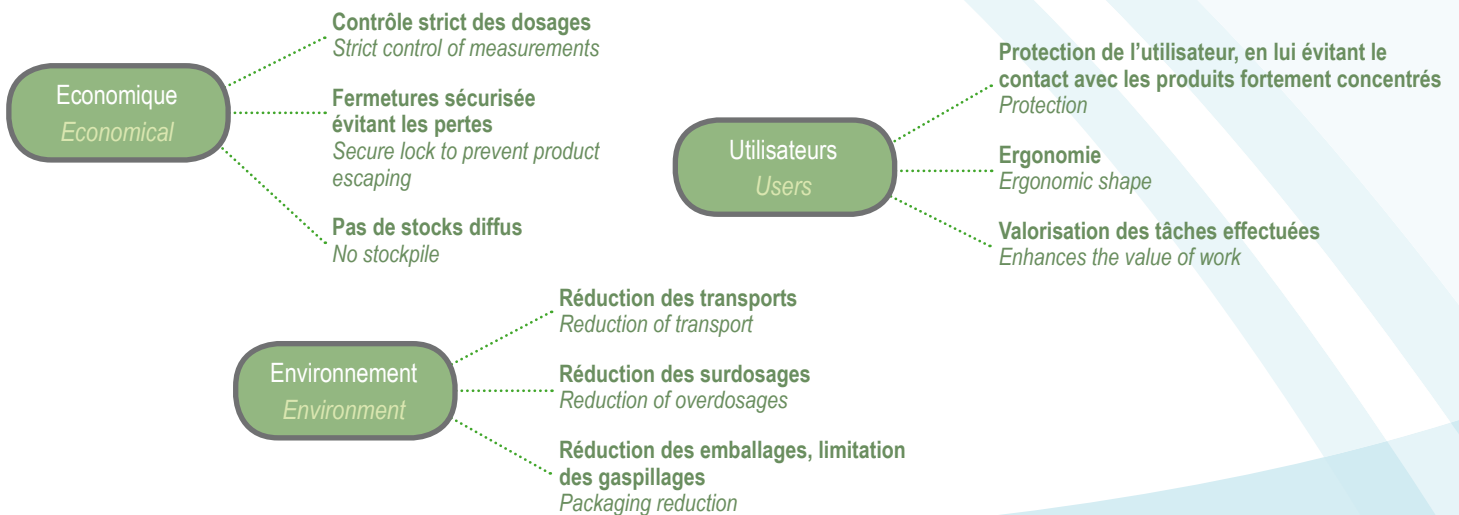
Economique
Economical

Contrôle strict des dosages
Strict control of measurements

Fermetures sécurisée évitant les pertes
Secure lock to prevent product escaping

Pas de stocks diffus
No stockpile

Utilisateurs
Users

Protection de l'utilisateur, en lui évitant le contact avec les produits fortement concentrés
Protection

Ergonomie
Ergonomic shape

Valorisation des tâches effectuées
Enhances the value of work

Environnement
Environment

Réduction des transports
Reduction of transport

Réduction des surdosages
Reduction of overdosages

Réduction des emballages, limitation des gaspillages
Packaging reduction